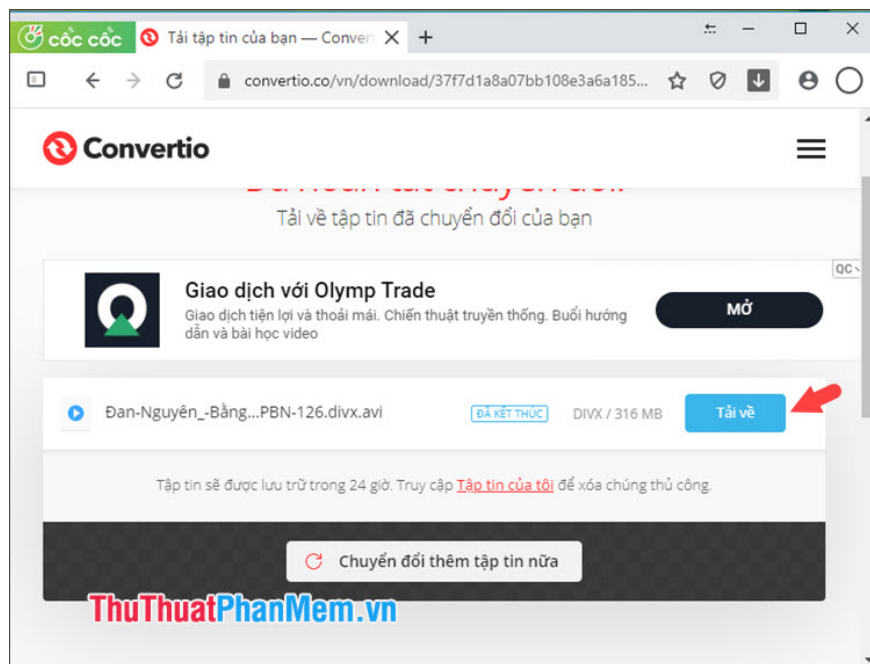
Cốc Cốc
Tải tập tin của bạn — Convert

convertio.co/vn/download/37f7d1a8a07bb108e3a6a185...

Convertio

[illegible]
Tải về tập tin đã chuyển đổi của bạn

QC
Giao dịch với Olymp Trade
Giao dịch tiện lợi và thoải mái. Chiến thuật truyền thống. Buổi hướng dẫn và bài học video
MỞ

Đan-Nguyên_-Bằng...PBN-126.divx.avi
ĐÃ KẾT THÚC
DIVX / 316 MB
Tải về

Tập tin sẽ được lưu trữ trong 24 giờ. Truy cập Tập tin của tôi để xóa chúng thủ công.

Chuyển đổi thêm tập tin nữa

ThuThuatPhanMem.vn